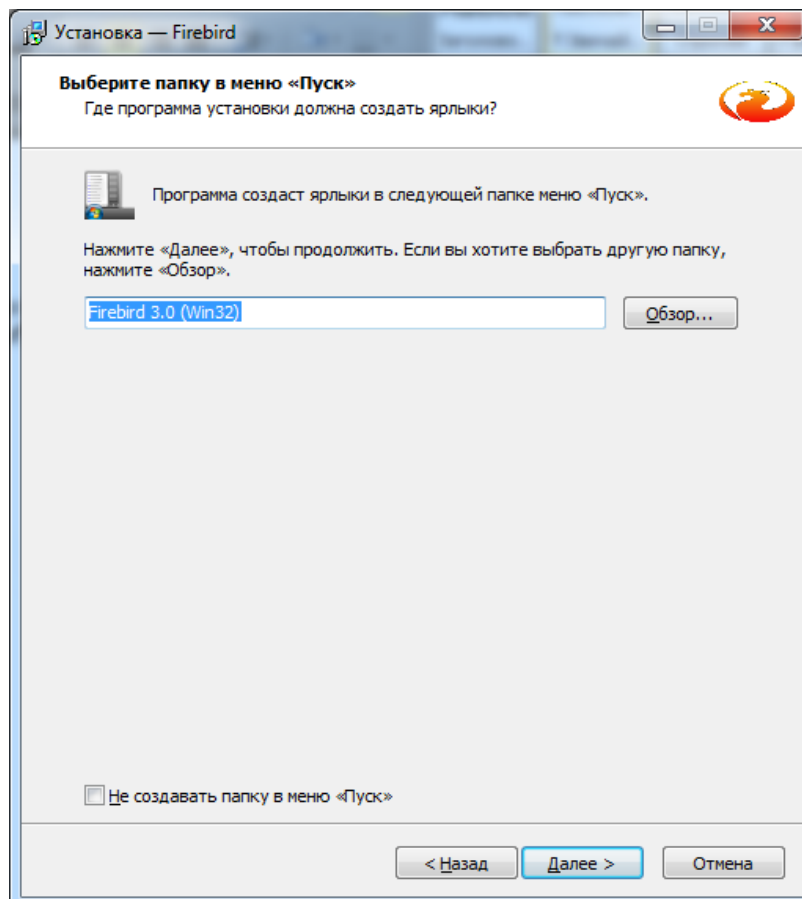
Установка — Firebird

Выберите папку в меню «Пуск»
Где программа установки должна создать ярлыки?

Программа создаст ярлыки в следующей папке меню «Пуск».

Нажмите «Далее», чтобы продолжить. Если вы хотите выбрать другую папку, нажмите «Обзор».

Firebird 3.0 (Win32)

Обзор...

Не создавать папку в меню «Пуск»

< Назад

Далее >

Отмена